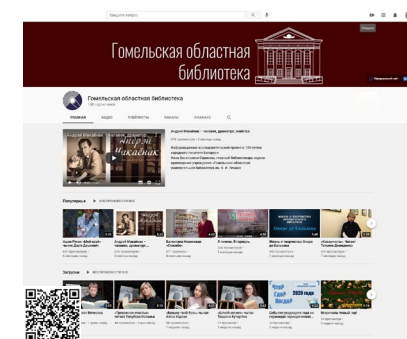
Введите запрос

Гомельская областная библиотека

Гомельская областная библиотека
136 подписчиков

ГЛАВНАЯ ВИДЕО ПЛЕЙЛИСТЫ КАНАЛЫ О КАНАЛЕ

Андрей Макаёнак

Андрей Макаёнак – человек, драматург, новатор

Популярные ▶ ВОСПРОИЗВЕСТИ ВСЕ

Загрузки ▶ ВОСПРОИЗВЕСТИ ВСЕ

2020 год